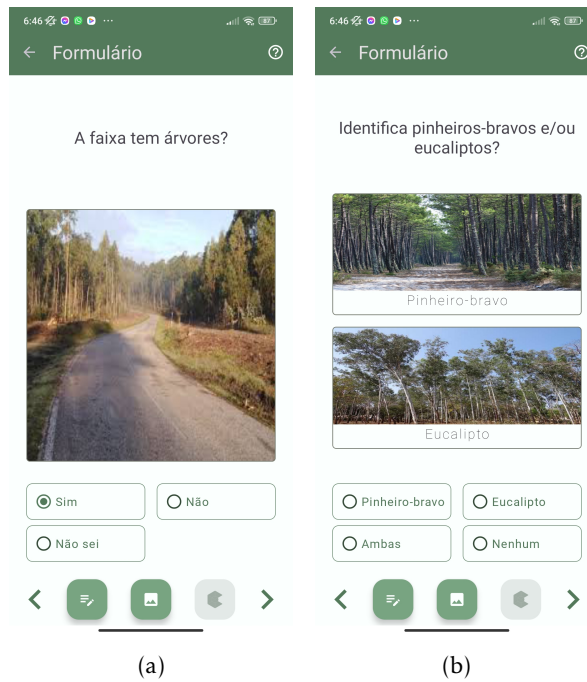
6:46 ··· 87

Formulário

A faixa tem árvores?

Sim
Não
Não sei

(a)

6:46 ··· 87

Formulário

Identifica pinheiros-bravos e/ou eucaliptos?

Pinheiro-bravo

Eucalipto

Pinheiro-bravo
Eucalipto
Ambas
Nenhum

(b)